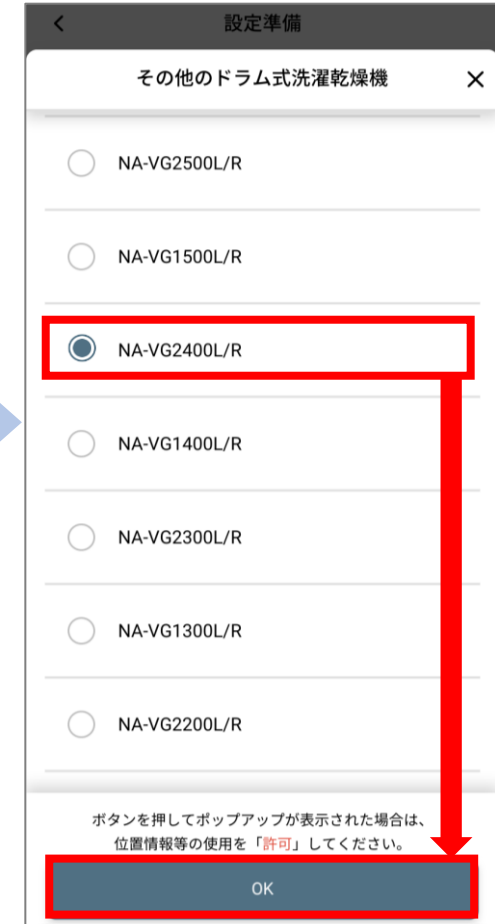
< 設定準備

その他のドラム式洗濯乾燥機 ×

NA-VG2500L/R

NA-VG1500L/R

NA-VG2400L/R

NA-VG1400L/R

NA-VG2300L/R

NA-VG1300L/R

NA-VG2200L/R

ボタンを押してポップアップが表示された場合は、位置情報等の使用を「許可」してください。

OK